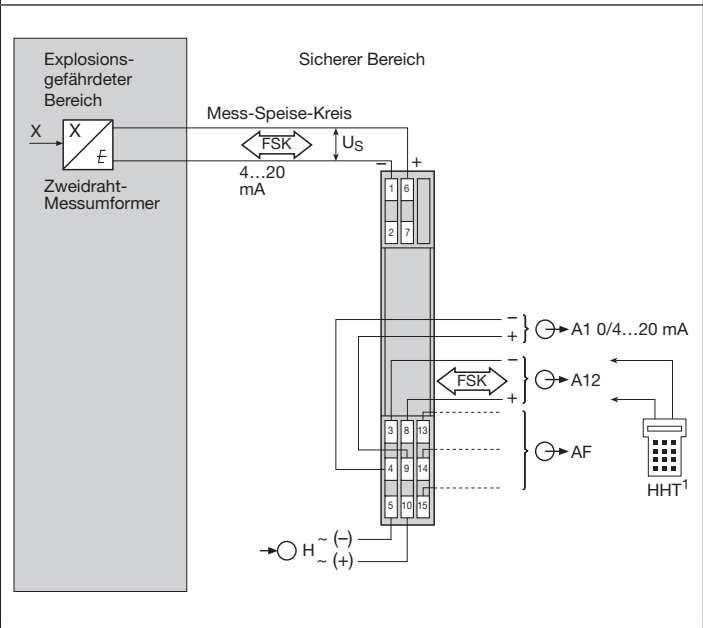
Explosionsgefährdeter Bereich

Sicherer Bereich

Mess-Speise-Kreis

X

X

E

FSK

$U_S$

−

+

4…20 mA

Zweidraht-Messumformer

1 6

2 7

−

+

A1 0/4…20 mA

−

FSK

A12

+

3 8 13

4 9 14

AF

5 10 15

HHT$^1$

H ~ (−)

~ (+)